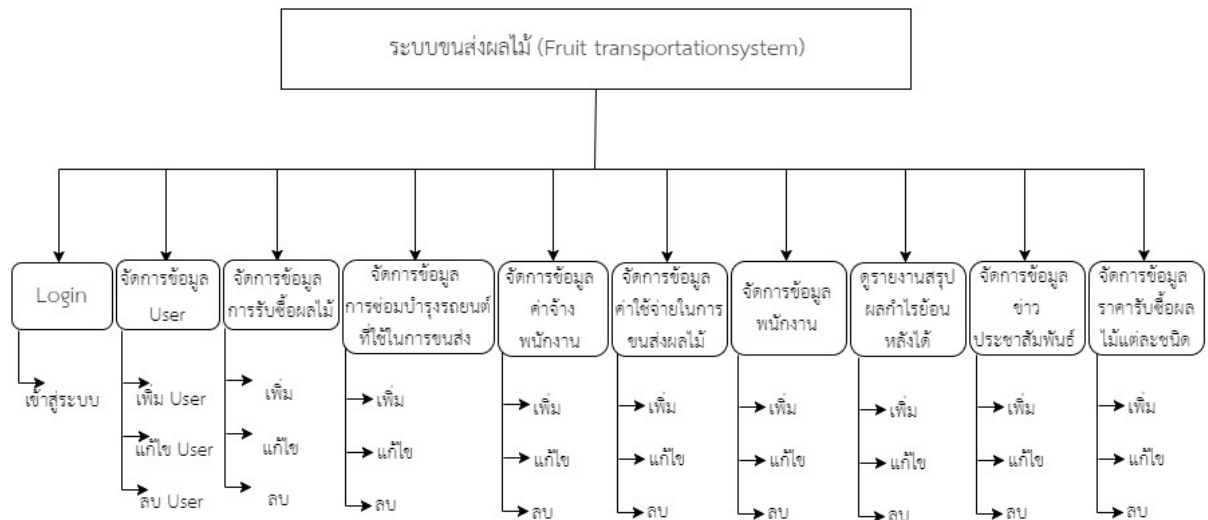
ระบบขนส่งผลไม้ (Fruit transportationsystem)

Login

เข้าสู่ระบบ

จัดการข้อมูล User

เพิ่ม User

แก้ไข User

ลบ User

จัดการข้อมูล การรับซื้อผลไม้

เพิ่ม

แก้ไข

ลบ

จัดการข้อมูล การซ่อมบำรุงรถยนต์ที่ใช้ในการขนส่ง

เพิ่ม

แก้ไข

ลบ

จัดการข้อมูล ค่าจ้างพนักงาน

เพิ่ม

แก้ไข

ลบ

จัดการข้อมูล ค่าใช้จ่ายในการขนส่งผลไม้

เพิ่ม

แก้ไข

ลบ

จัดการข้อมูล พนักงาน

เพิ่ม

แก้ไข

ลบ

ดูรายงานสรุป ผลกำไรย้อนหลังได้

เพิ่ม

แก้ไข

ลบ

จัดการข้อมูล ข่าวประชาสัมพันธ์

เพิ่ม

แก้ไข

ลบ

จัดการข้อมูล ราคารับซื้อผลไม้แต่ละชนิด

เพิ่ม

แก้ไข

ลบ